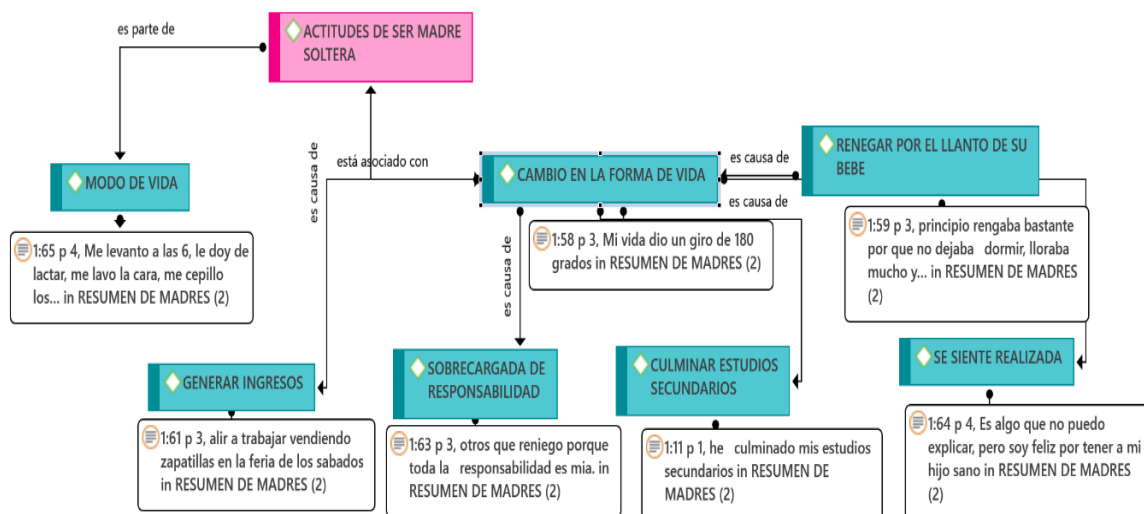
es parte de

ACTITUDES DE SER MADRE SOLTERA

MODO DE VIDA

1:65 p 4, Me levanto a las 6, le doy de lactar, me lavo la cara, me cepillo los... in RESUMEN DE MADRES (2)

es causa de

está asociado con

CAMBIO EN LA FORMA DE VIDA

es causa de

RENEGAR POR EL LLANTO DE SU BEBE

es causa de

1:58 p 3, Mi vida dio un giro de 180 grados in RESUMEN DE MADRES (2)

1:59 p 3, principio rengaba bastante por que no dejaba dormir, lloraba mucho y... in RESUMEN DE MADRES (2)

es causa de

GENERAR INGRESOS

1:61 p 3, alir a trabajar vendiendo zapatillas en la feria de los sabados in RESUMEN DE MADRES (2)

SOBRECARGADA DE RESPONSABILIDAD

1:63 p 3, otros que reniego porque toda la responsabilidad es mia. in RESUMEN DE MADRES (2)

CULMINAR ESTUDIOS SECUNDARIOS

1:11 p 1, he culminado mis estudios secundarios in RESUMEN DE MADRES (2)

SE SIENTE REALIZADA

1:64 p 4, Es algo que no puedo explicar, pero soy feliz por tener a mi hijo sano in RESUMEN DE MADRES (2)